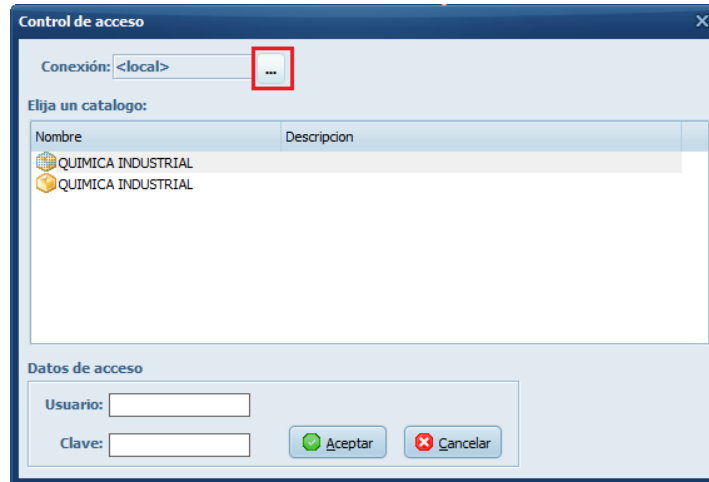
Control de acceso

Conexión: <local> ...

Elija un catalogo:

| Nombre | Descripcion |
|---|---|
| QUIMICA INDUSTRIAL | |
| QUIMICA INDUSTRIAL | |

Datos de acceso

Usuario:

Clave:

Aceptar

Cancelar